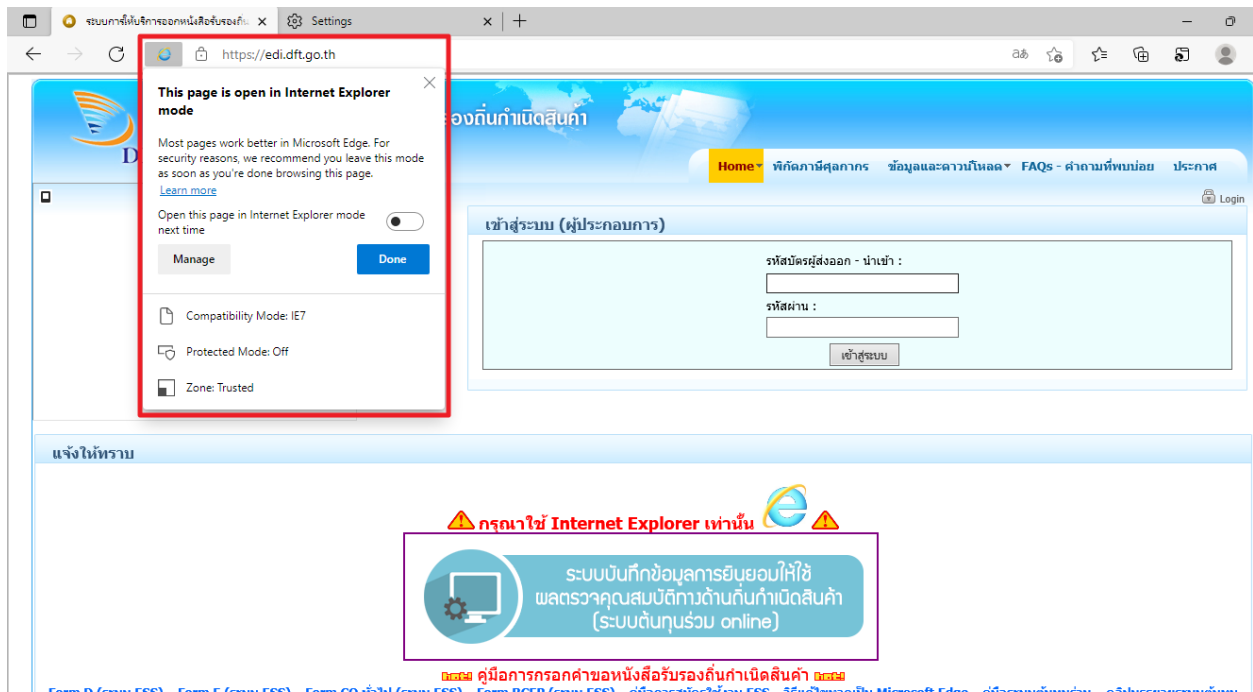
ระบบการให้บริการออกหนังสือรับรองถิ่น ✕ Settings ✕ +

https://edi.dft.go.th

This page is open in Internet Explorer mode

Most pages work better in Microsoft Edge. For security reasons, we recommend you leave this mode as soon as you're done browsing this page.
Learn more

Open this page in Internet Explorer mode next time

Manage Done

Compatibility Mode: IE7

Protected Mode: Off

Zone: Trusted

องถิ่นกำเนิดสินค้า

Home พิกัดภาษีศุลกากร ข้อมูลและดาวน์โหลด FAQs - คำถามที่พบบ่อย ประกาศ

Login

เข้าสู่ระบบ (ผู้ประกอบการ)

รหัสบัตรผู้ส่งออก - นำเข้า :

รหัสผ่าน :

เข้าสู่ระบบ

แจ้งให้ทราบ

กรุณาใช้ Internet Explorer เท่านั้น

ระบบบันทึกข้อมูลการยินยอมให้ใช้ ผลตรวจคุณสมบัติทางด้านถิ่นกำเนิดสินค้า (ระบบต้นทุนร่วม online)

NEW คู่มือการกรอกคำขอหนังสือรับรองถิ่นกำเนิดสินค้า NEW

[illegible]